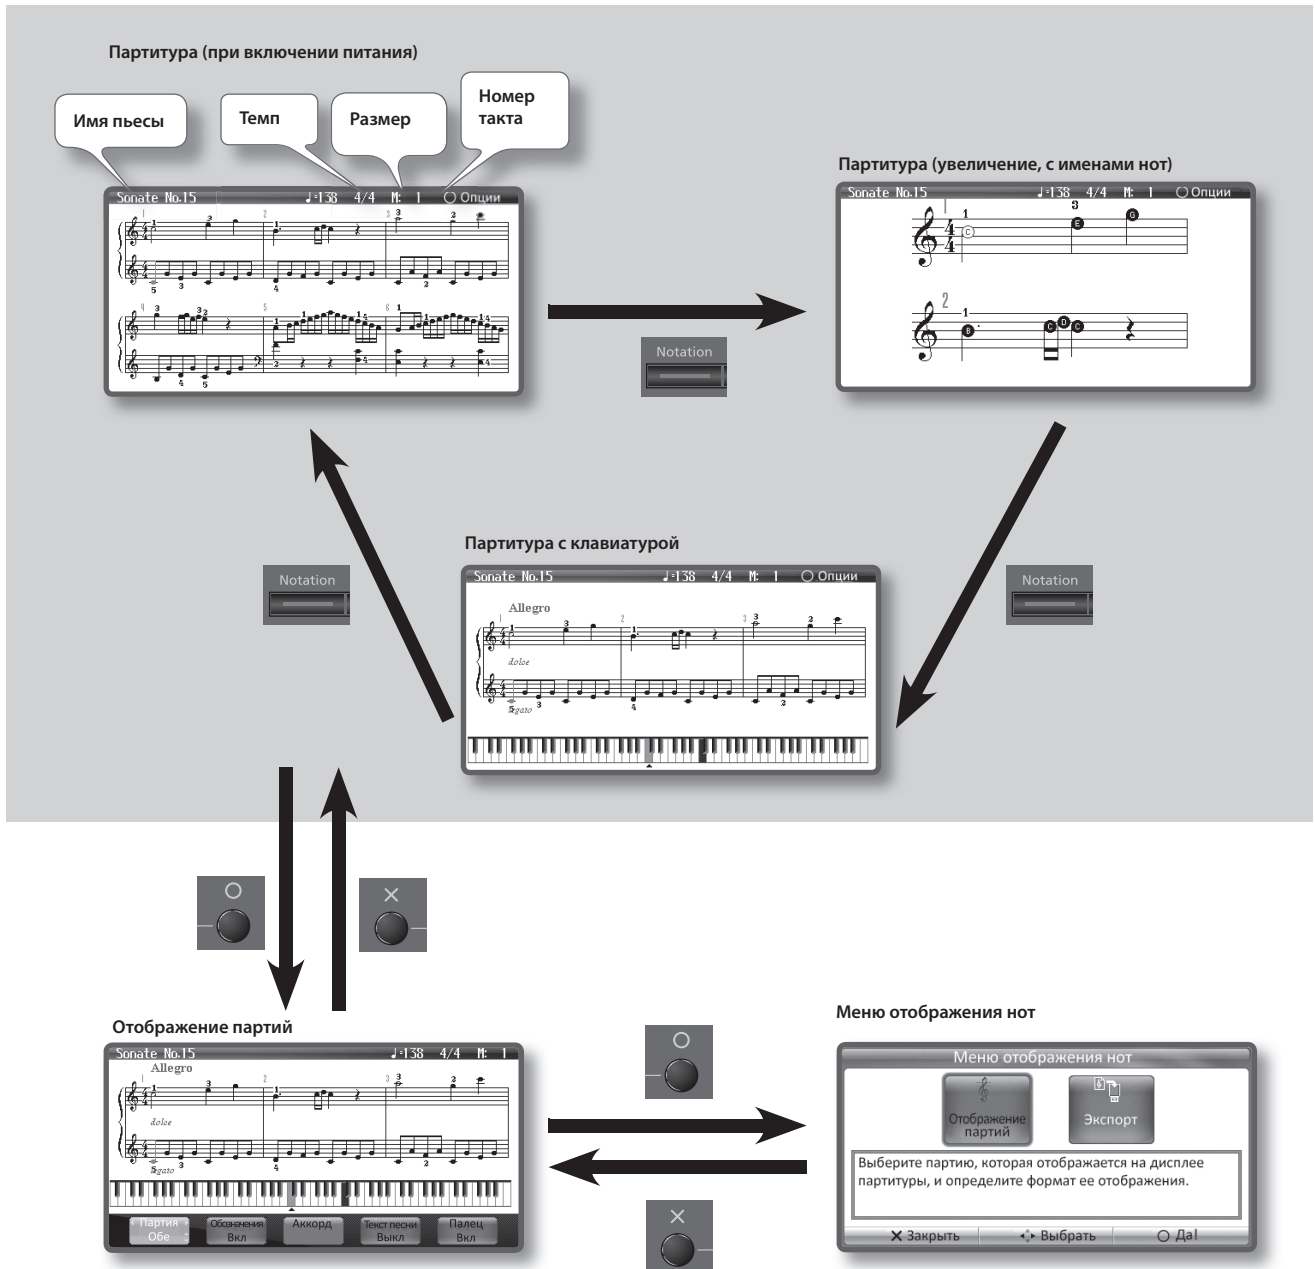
Партитура (при включении питания)

Имя пьесы

Темп

Размер

Номер такта

Sonate No.15 ♩=138 4/4 M: 1 ○ Опции

Notation

Партитура (увеличение, с именами нот)

Sonate No.15 ♩=138 4/4 M: 1 ○ Опции

Партитура с клавиатурой

Sonate No.15 ♩=138 4/4 M: 1 ○ Опции

Allegro

dolce

Notation

Notation

Отображение партий

Sonate No.15 ♩=138 4/4 M: 1

Allegro

dolce

Партия Обе

Обозначения Вкл

Аккорд

Текст песни Выкл

Палец Вкл

Меню отображения нот

Меню отображения нот

Отображение партий

Экспорт

Выберите партию, которая отображается на дисплее партитуры, и определите формат ее отображения.

✕ Закрыть

Выбрать

○ Да!